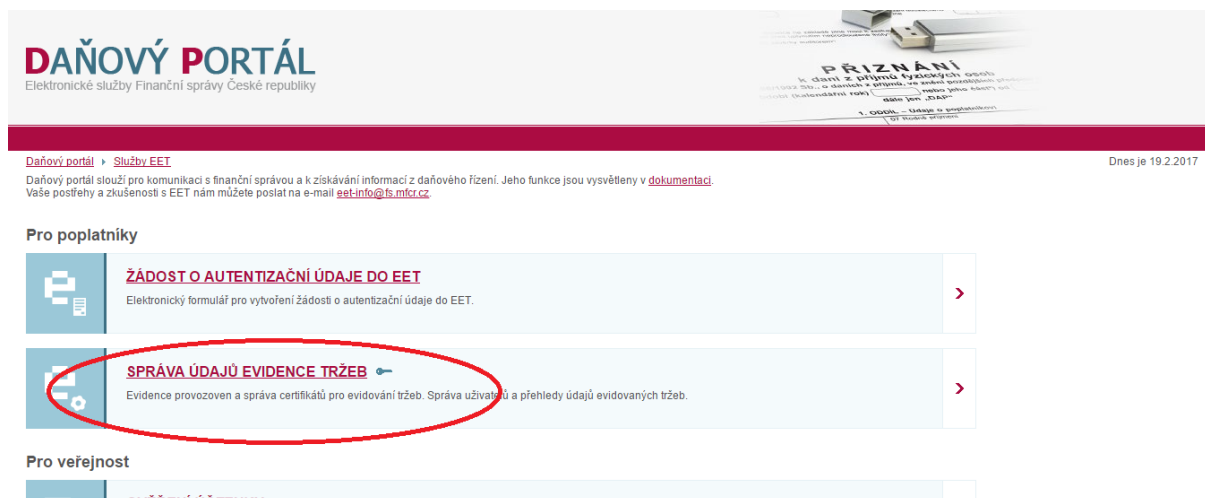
DAŇOVÝ PORTÁL
Elektronické služby Finanční správy České republiky

PŘIZNÁNÍ
k dani z příjmů fyzických osob

Daňový portál ▸ Služby EET

Dnes je 19.2.2017

Daňový portál slouží pro komunikaci s finanční správou a k získávání informací z daňového řízení. Jeho funkce jsou vysvětleny v dokumentaci.
Vaše postřehy a zkušenosti s EET nám můžete poslat na e-mail eet-info@fs.mfcr.cz

Pro poplatníky

ŽÁDOST O AUTENTIZAČNÍ ÚDAJE DO EET
Elektronický formulář pro vytvoření žádosti o autentizační údaje do EET.
›

SPRÁVA ÚDAJŮ EVIDENCE TRŽEB
Evidence provozoven a správa certifikátů pro evidování tržeb. Správa uživatelů a přehledy údajů evidovaných tržeb.
›

Pro veřejnost

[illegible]